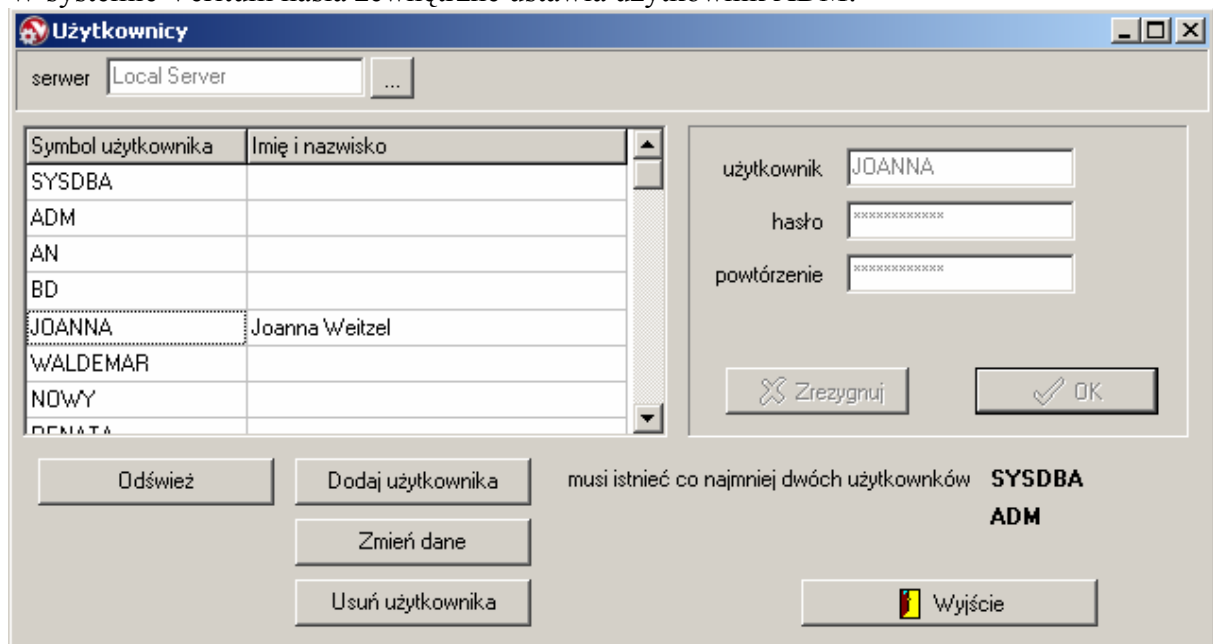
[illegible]

Użytkownicy

serwer Local Server ...

| Symbol użytkownika | Imię i nazwisko |
|---|---|
| SYSDBA | |
| ADM | |
| AN | |
| BD | |
| JOANNA | Joanna Weitzel |
| WALDEMAR | |
| NOWY | |
| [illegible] | |

użytkownik JOANNA
hasło ************
powtórzenie ************

Zrezygnuj OK

Odśwież
Dodaj użytkownika
Zmień dane
Usuń użytkownika

musi istnieć co najmniej dwóch użytkownków SYSDBA ADM

Wyjście